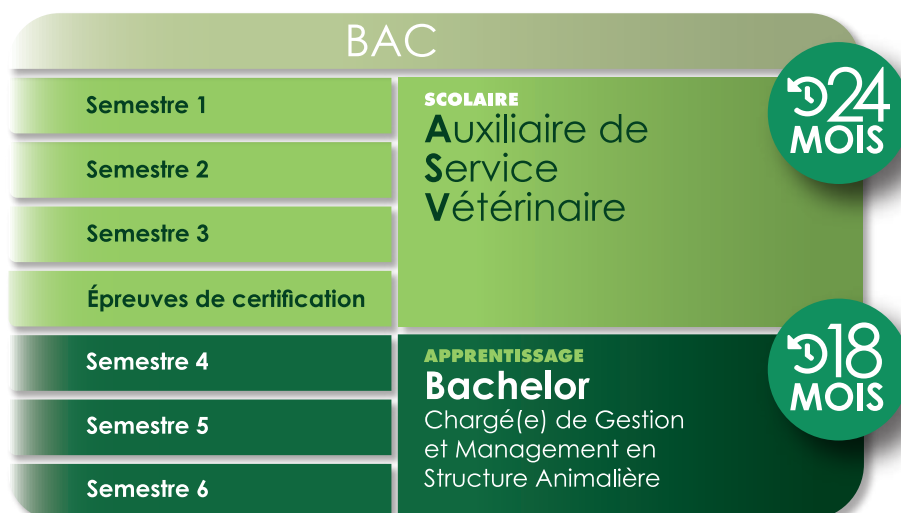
BAC

Semestre 1

Semestre 2

Semestre 3

Épreuves de certification

Semestre 4

Semestre 5

Semestre 6

SCOLAIRE
Auxiliaire de Service Vétérinaire

24 MOIS

APPRENTISSAGE
Bachelor
Chargé(e) de Gestion et Management en Structure Animalière

18 MOIS